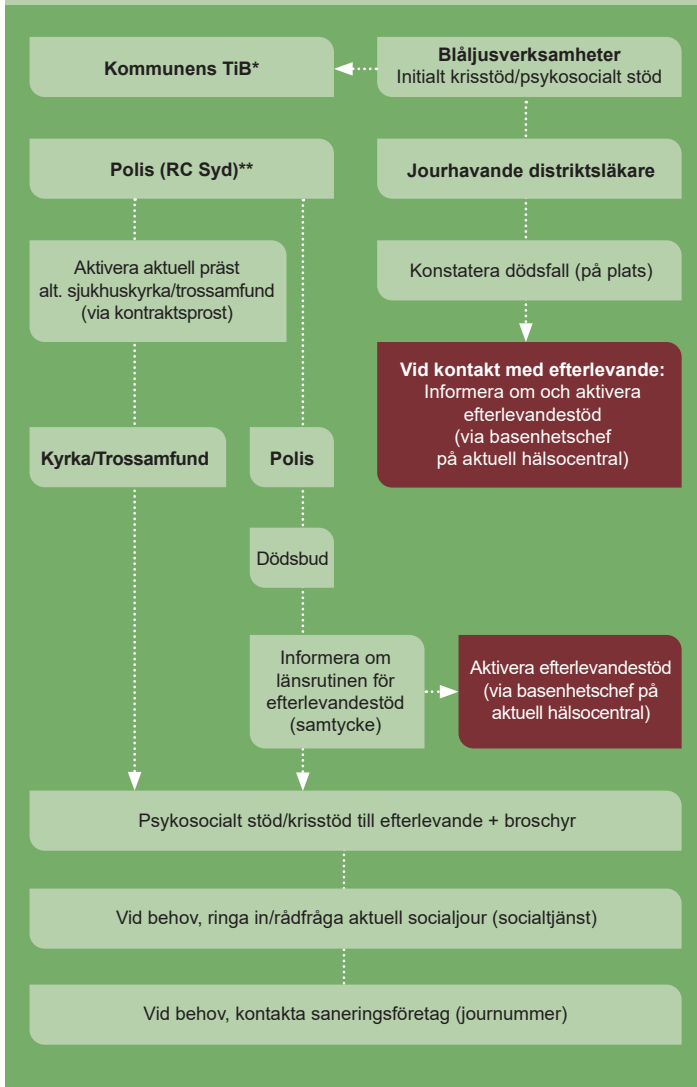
Kommunens TiB*

Blåljusverksamheter
Initialt krisstöd/psykosocialt stöd

Polis (RC Syd)**

Jourhavande distriktsläkare

Aktivera aktuell präst alt. sjukhuskyrka/trossamfund (via kontraktsprost)

Konstatera dödsfall (på plats)

Vid kontakt med efterlevande:
Informera om och aktivera efterlevandestöd (via basenhetschef på aktuell hälsocentral)

Kyrka/Trossamfund

Polis

Dödsbud

Informera om länsrutinen för efterlevandestöd (samtycke)

Aktivera efterlevandestöd (via basenhetschef på aktuell hälsocentral)

Psykosocialt stöd/krisstöd till efterlevande + broschyr

Vid behov, ringa in/rådfråga aktuell socialjour (socialtjänst)

Vid behov, kontakta saneringsföretag (journummer)